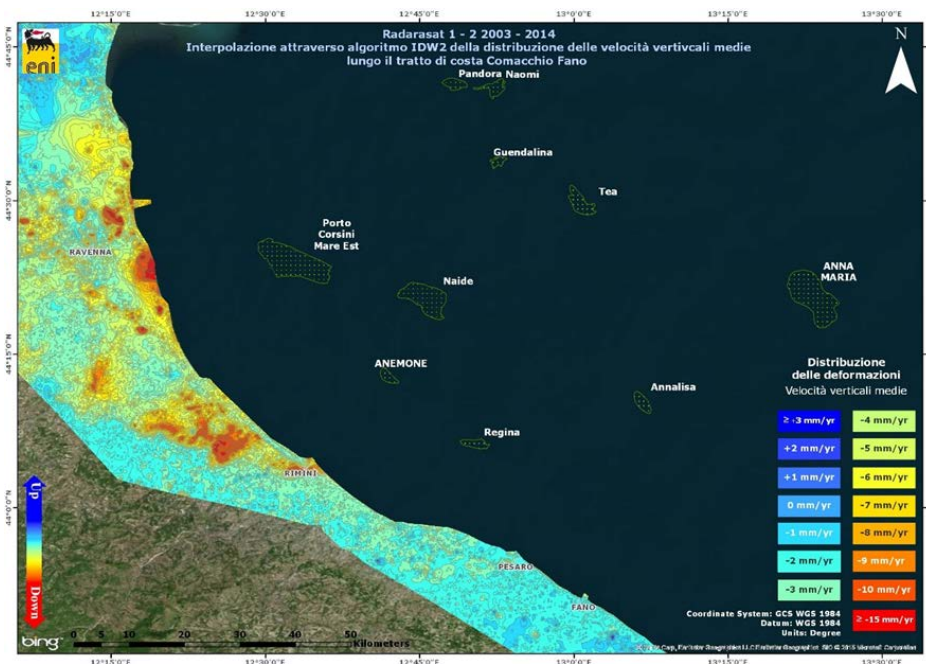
12°15'0"E 12°30'0"E 12°45'0"E 13°0'0"E 13°15'0"E 13°30'0"E

eni

Radarasat 1 - 2 2003 - 2014
Interpolazione attraverso algoritmo IDW2 della distribuzione delle velocità vertivcali medie lungo il tratto di costa Comacchio Fano

N

44°45'0"N

44°30'0"N

44°15'0"N

44°0'0"N

Pandora Naomi

Guendalina

Tea

Porto Corsini Mare Est

RAVENNA

Naide

ANNA MARIA

ANEMONE

Annalisa

Regina

RIMINI

PESARO

FANO

Up

Down

Distribuzione delle deformazioni
Velocità verticali medie

| ≥ +3 mm/yr | -4 mm/yr |
|---|---|
| +2 mm/yr | -5 mm/yr |
| +1 mm/yr | -6 mm/yr |
| 0 mm/yr | -7 mm/yr |
| -1 mm/yr | -8 mm/yr |
| -2 mm/yr | -9 mm/yr |
| -3 mm/yr | -10 mm/yr |
| | ≥ -15 mm/yr |

Coordinate System: GCS WGS 1984
Datum: WGS 1984
Units: Degree

bing

0 5 10 20 30 40 50 Kilometers

12°15'0"E 12°30'0"E 12°45'0"E 13°0'0"E 13°15'0"E 13°30'0"E